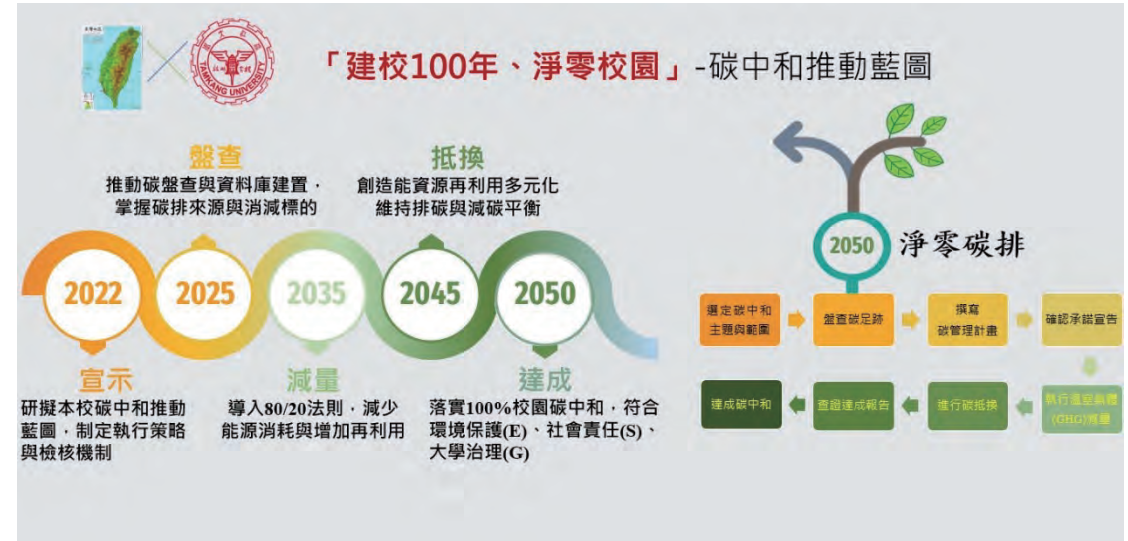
TAMKANG UNIVERSITY

「建校100年、淨零校園」-碳中和推動藍圖

盤查
推動碳盤查與資料庫建置，掌握碳排來源與消減標的

抵換
創造能資源再利用多元化 維持排碳與減碳平衡

2022 2025 2035 2045 2050

宣示
研擬本校碳中和推動藍圖，制定執行策略與檢核機制

減量
導入80/20法則，減少能源消耗與增加再利用

達成
落實100%校園碳中和，符合環境保護(E)、社會責任(S)、大學治理(G)

2050 淨零碳排

選定碳中和主題與範圍
盤查碳足跡
撰寫碳管理計畫
確認承諾宣告
執行溫室氣體(GHG)減量
進行碳抵換
查證達成報告
達成碳中和